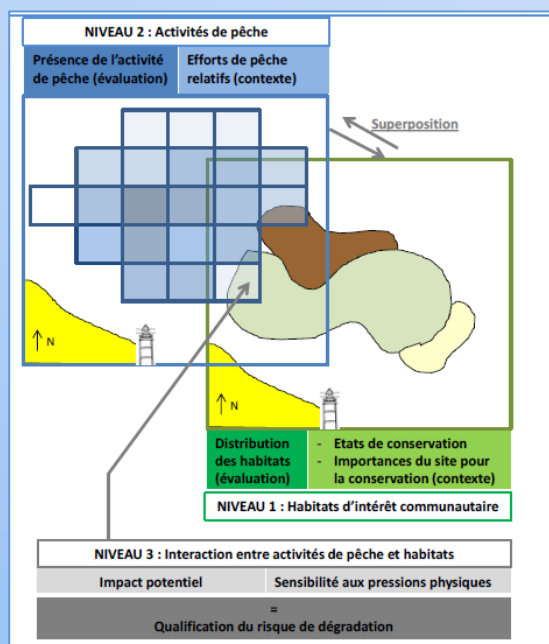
NIVEAU 2 : Activités de pêche

Présence de l'activité de pêche (évaluation)

Efforts de pêche relatifs (contexte)

Superposition

N

N

Distribution des habitats (évaluation)

- Etats de conservation
- Importances du site pour la conservation (contexte)

NIVEAU 1 : Habitats d'intérêt communautaire

NIVEAU 3 : Interaction entre activités de pêche et habitats

Impact potentiel

Sensibilité aux pressions physiques

=
Qualification du risque de dégradation